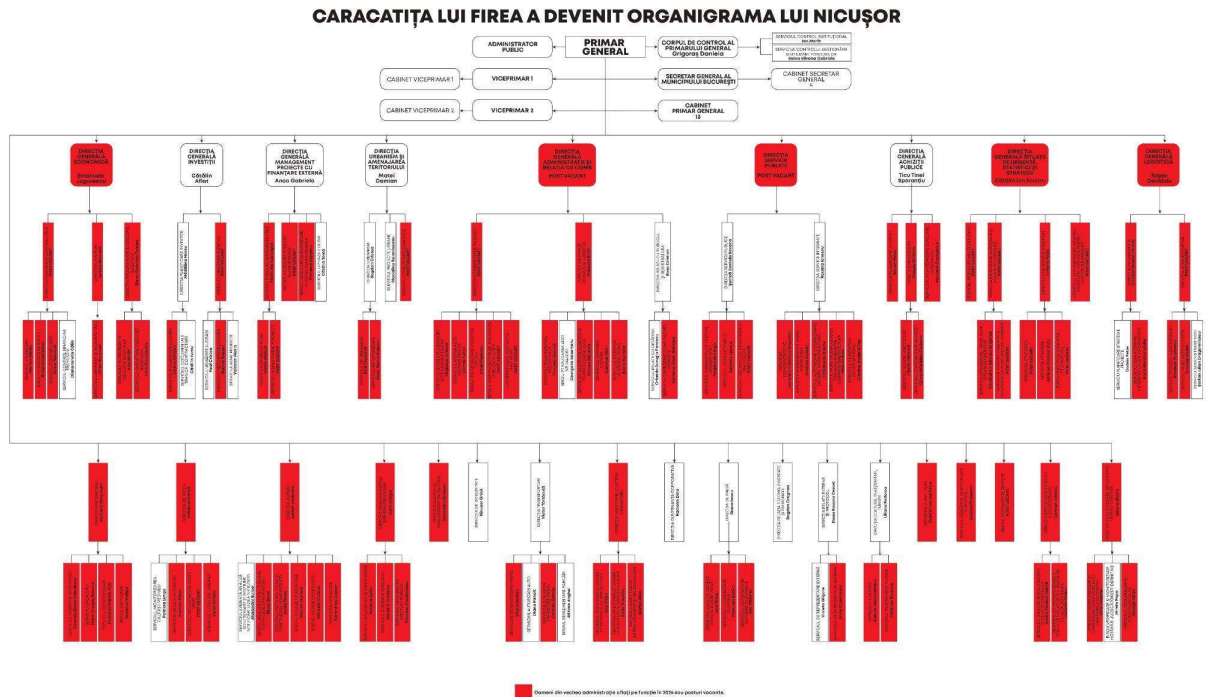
CARACATIȚA LUI FIREA A DEVENIT ORGANIGRAMA LUI NICUȘOR

ADMINISTRATOR PUBLIC

PRIMAR GENERAL

CORPUL DE CONTROL AL PRIMARULUI GENERAL
Drigoraș Daniela

SERVICIUL CONTROL INSTITUȚIONAL
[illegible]

SERVICIUL CONTROL GESTIONARE DEFICIENȚE FUNCȚIONARE
Balea Simona Gabriela

CABINET VICEPRIMAR 1

VICEPRIMAR 1

SECRETAR GENERAL AL MUNICIPIULUI BUCUREȘTI

CABINET SECRETAR GENERAL
4

CABINET VICEPRIMAR 2

VICEPRIMAR 2

CABINET PRIMAR GENERAL
13

DIRECȚIA GENERALĂ ECONOMICĂ
Smaranda Jugureanu

DIRECȚIA GENERALĂ INVESTIȚII
Cătălin Aflat

DIRECȚIA GENERALĂ MANAGEMENT PROIECTE CU FINANȚARE EXTERNĂ
Anca Gabriela

DIRECȚIA URBANISM ȘI AMENAJAREA TERITORIULUI
Matei Damian

DIRECȚIA GENERALĂ ADMINISTRAȚIE ȘI RELAȚII CU CMMB
POST VACANT

DIRECȚIA GENERALĂ SERVICII PUBLICE
POST VACANT

DIRECȚIA GENERALĂ ACHIZIȚII PUBLICE
Ticu Tinel Sparanțiu

DIRECȚIA GENERALĂ SITUAȚII DE URGENȚĂ, STRATEGIE ȘI STRATEGIE
Cătălin Ion Ensan

DIRECȚIA GENERALĂ LOGISTICĂ
Tugui Dănilescu

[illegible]

Doamni din vechea administrație aflați pe funcție în 2026 sau posturi vacante.